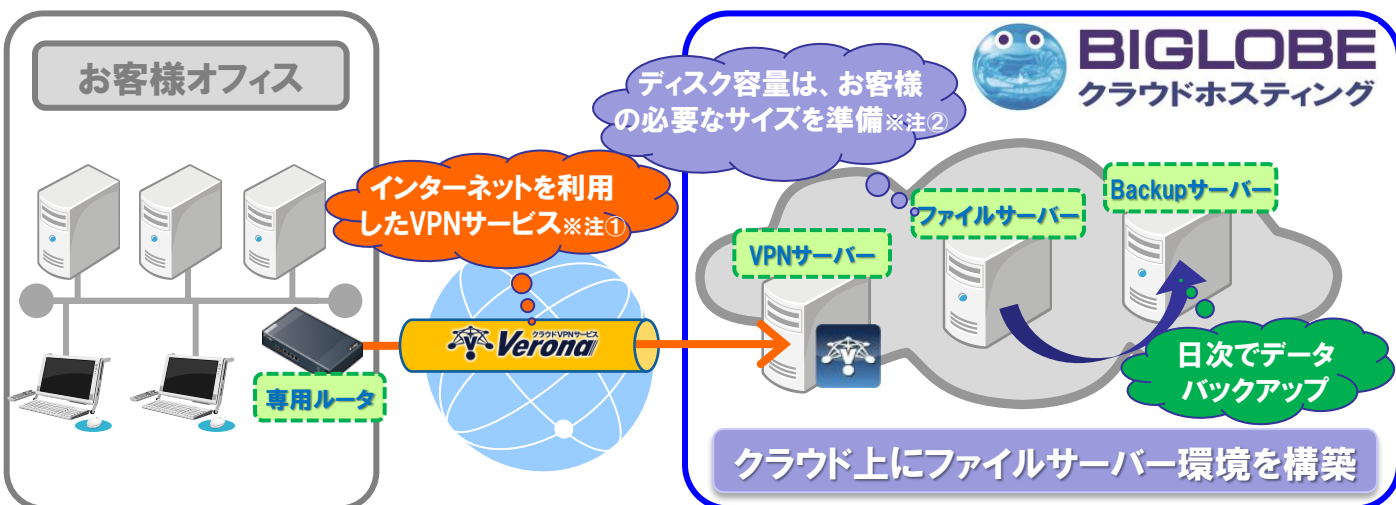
お客様オフィス

専用ルータ

インターネットを利用したVPNサービス※注①

クラウドVPNサービス Verona

ディスク容量は、お客様の必要なサイズを準備※注②

BIGLOBE クラウドホスティング

VPNサーバー

ファイルサーバー

Backupサーバー

日次でデータバックアップ

クラウド上にファイルサーバー環境を構築